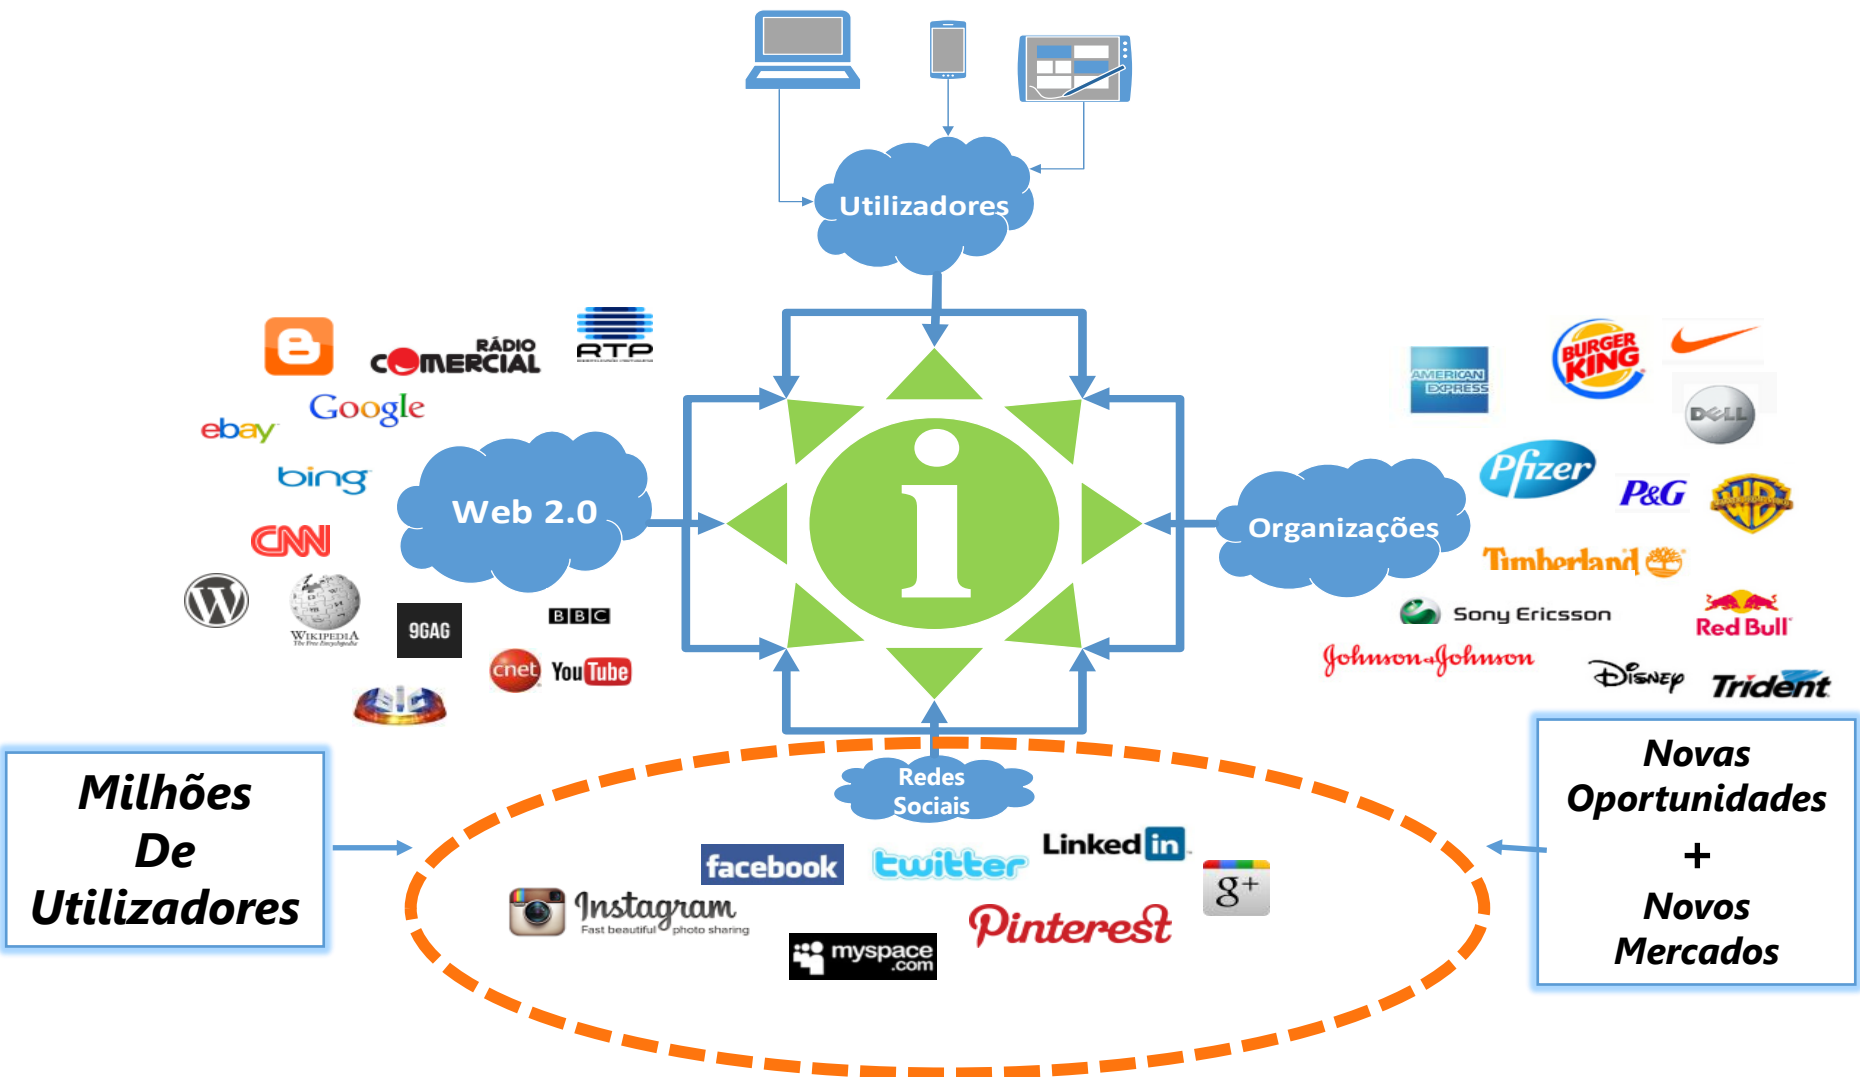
Utilizadores

RÁDIO COMERCIAL

RTP

Google

ebay

bing

CNN

Web 2.0

WIKIPEDIA The Free Encyclopedia

9GAG

BBC

cnet

YouTube

i

AMERICAN EXPRESS

BURGER KING

DELL

Pfizer

P&G

WB

Organizações

Timberland

Sony Ericsson

Red Bull

Johnson & Johnson

Disney

Trident

Milhões De Utilizadores

Redes Sociais

facebook

twitter

LinkedIn

g+

Instagram Fast beautiful photo sharing

Pinterest

myspace.com

Novas Oportunidades + Novos Mercados